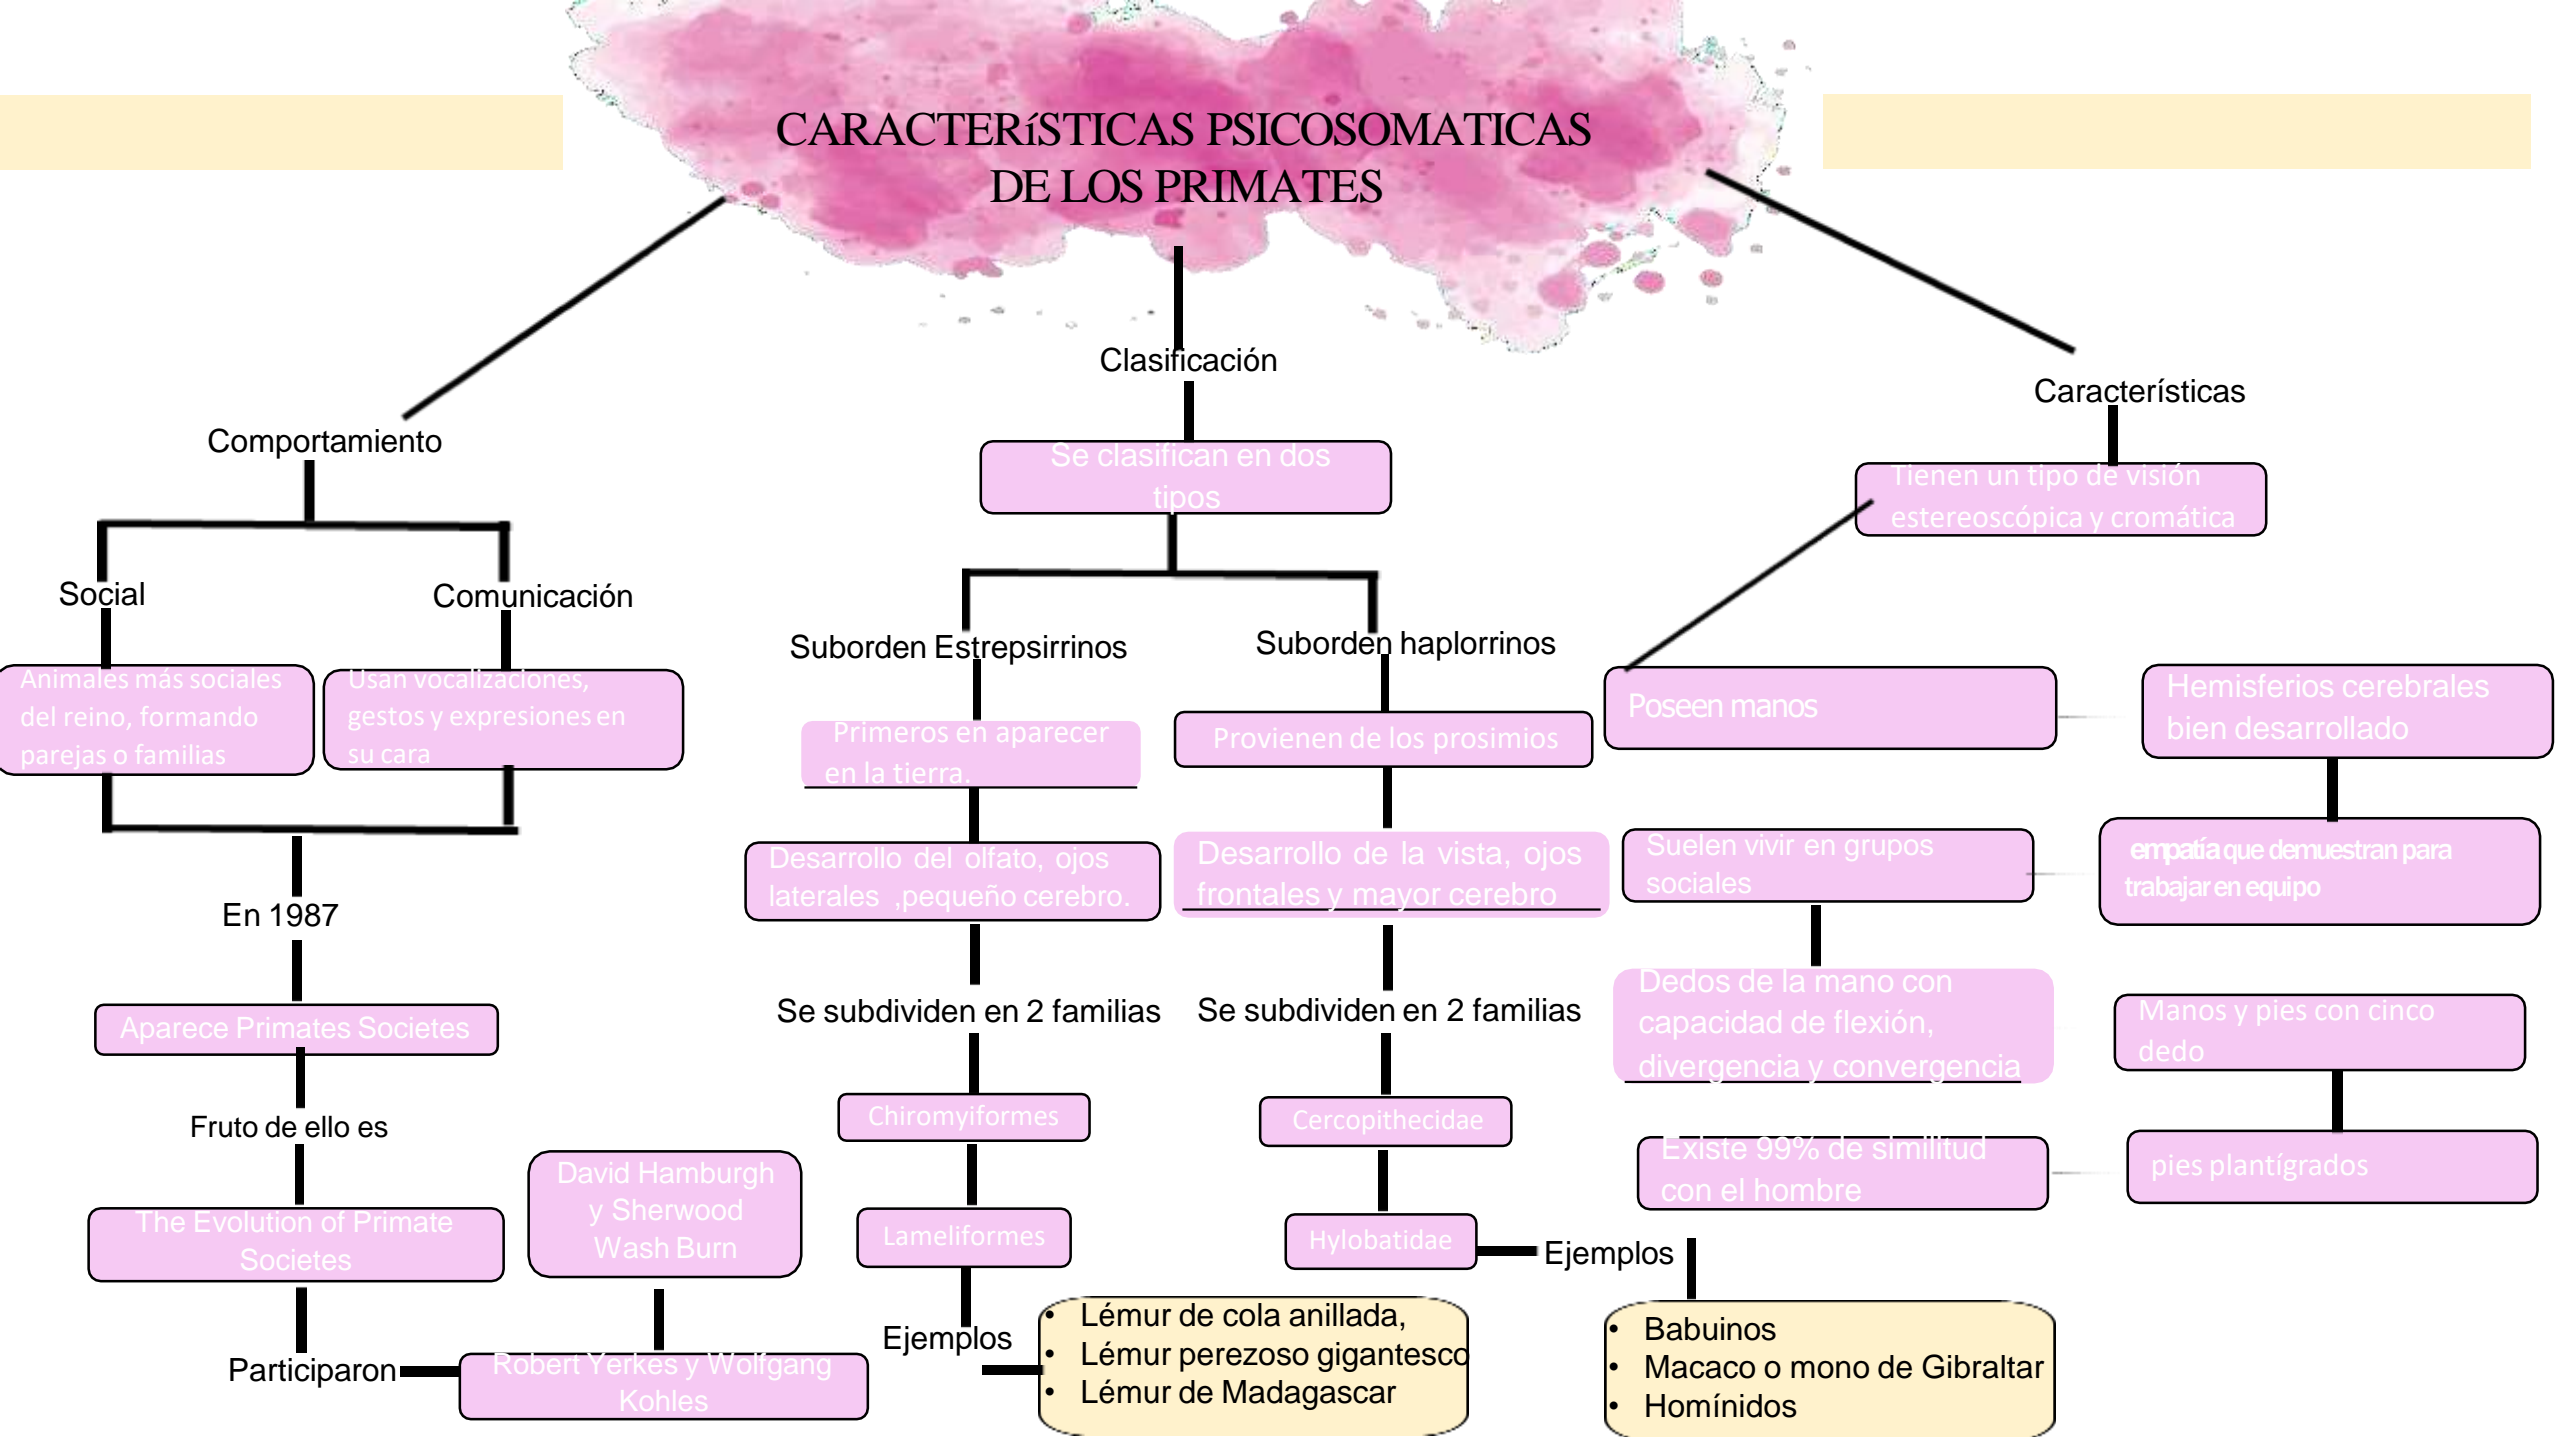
CARACTERíSTICAS PSICOSOMATICAS DE LOS PRIMATES

Comportamiento

Social

Animales más sociales del reino, formando parejas o familias

Comunicación

Usan vocalizaciones, gestos y expresiones en su cara

En 1987

Aparece Primates Societes

Fruto de ello es

The Evolution of Primate Societes

Participaron

Robert Yerkes y Wolfgang Kohles

David Hamburgh y Sherwood Wash Burn

Clasificación

Se clasifican en dos tipos

Suborden Estrepsirrinos

Primeros en aparecer en la tierra.

Desarrollo del olfato, ojos laterales ,pequeño cerebro.

Se subdividen en 2 familias

Chiromyiformes

Lameliformes

Ejemplos

- Lémur de cola anillada,
- Lémur perezoso gigantesco
- Lémur de Madagascar

Suborden haplorrinos

Provienen de los prosimios

Desarrollo de la vista, ojos frontales y mayor cerebro

Se subdividen en 2 familias

Cercopithecidae

Hylobatidae

Ejemplos

- Babuinos
- Macaco o mono de Gibraltar
- Homínidos

Características

Tienen un tipo de visión estereoscópica y cromática

Poseen manos

Suelen vivir en grupos sociales

Dedos de la mano con capacidad de flexión, divergencia y convergencia

Existe 99% de similitud con el hombre

Hemisferios cerebrales bien desarrollado

empatía que demuestran para trabajar en equipo

Manos y pies con cinco dedo

pies plantígrados